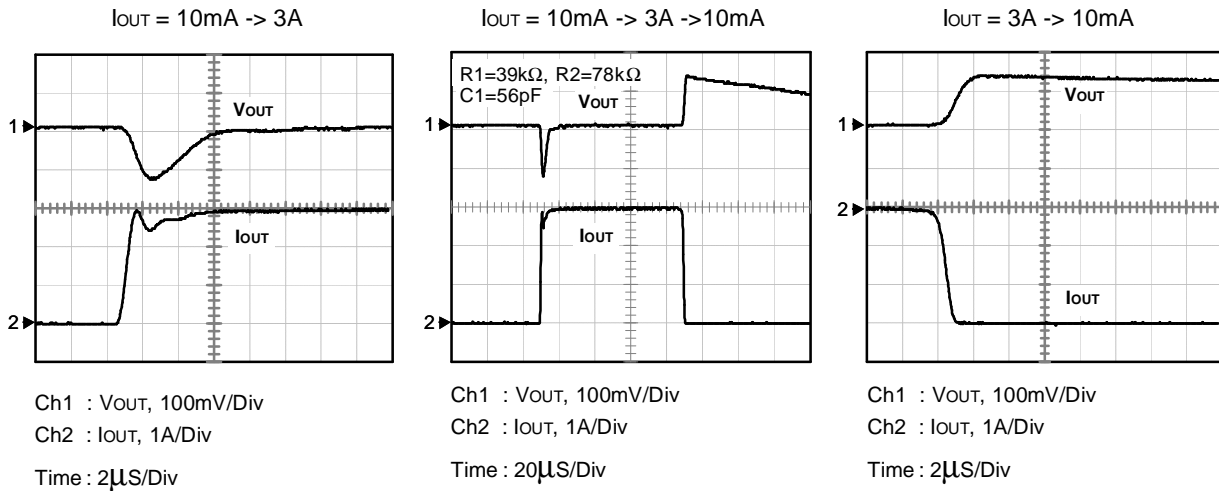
$I_{OUT}$ = 10mA -> 3A

1
$V_{OUT}$
$I_{OUT}$
2

Ch1 : $V_{OUT}$, 100mV/Div
Ch2 : $I_{OUT}$, 1A/Div
Time : 2μS/Div

$I_{OUT}$ = 10mA -> 3A ->10mA

R1=39kΩ, R2=78kΩ
C1=56pF
$V_{OUT}$
1
$I_{OUT}$
2

Ch1 : $V_{OUT}$, 100mV/Div
Ch2 : $I_{OUT}$, 1A/Div
Time : 20μS/Div

$I_{OUT}$ = 3A -> 10mA

$V_{OUT}$
1
2
$I_{OUT}$

Ch1 : $V_{OUT}$, 100mV/Div
Ch2 : $I_{OUT}$, 1A/Div
Time : 2μS/Div